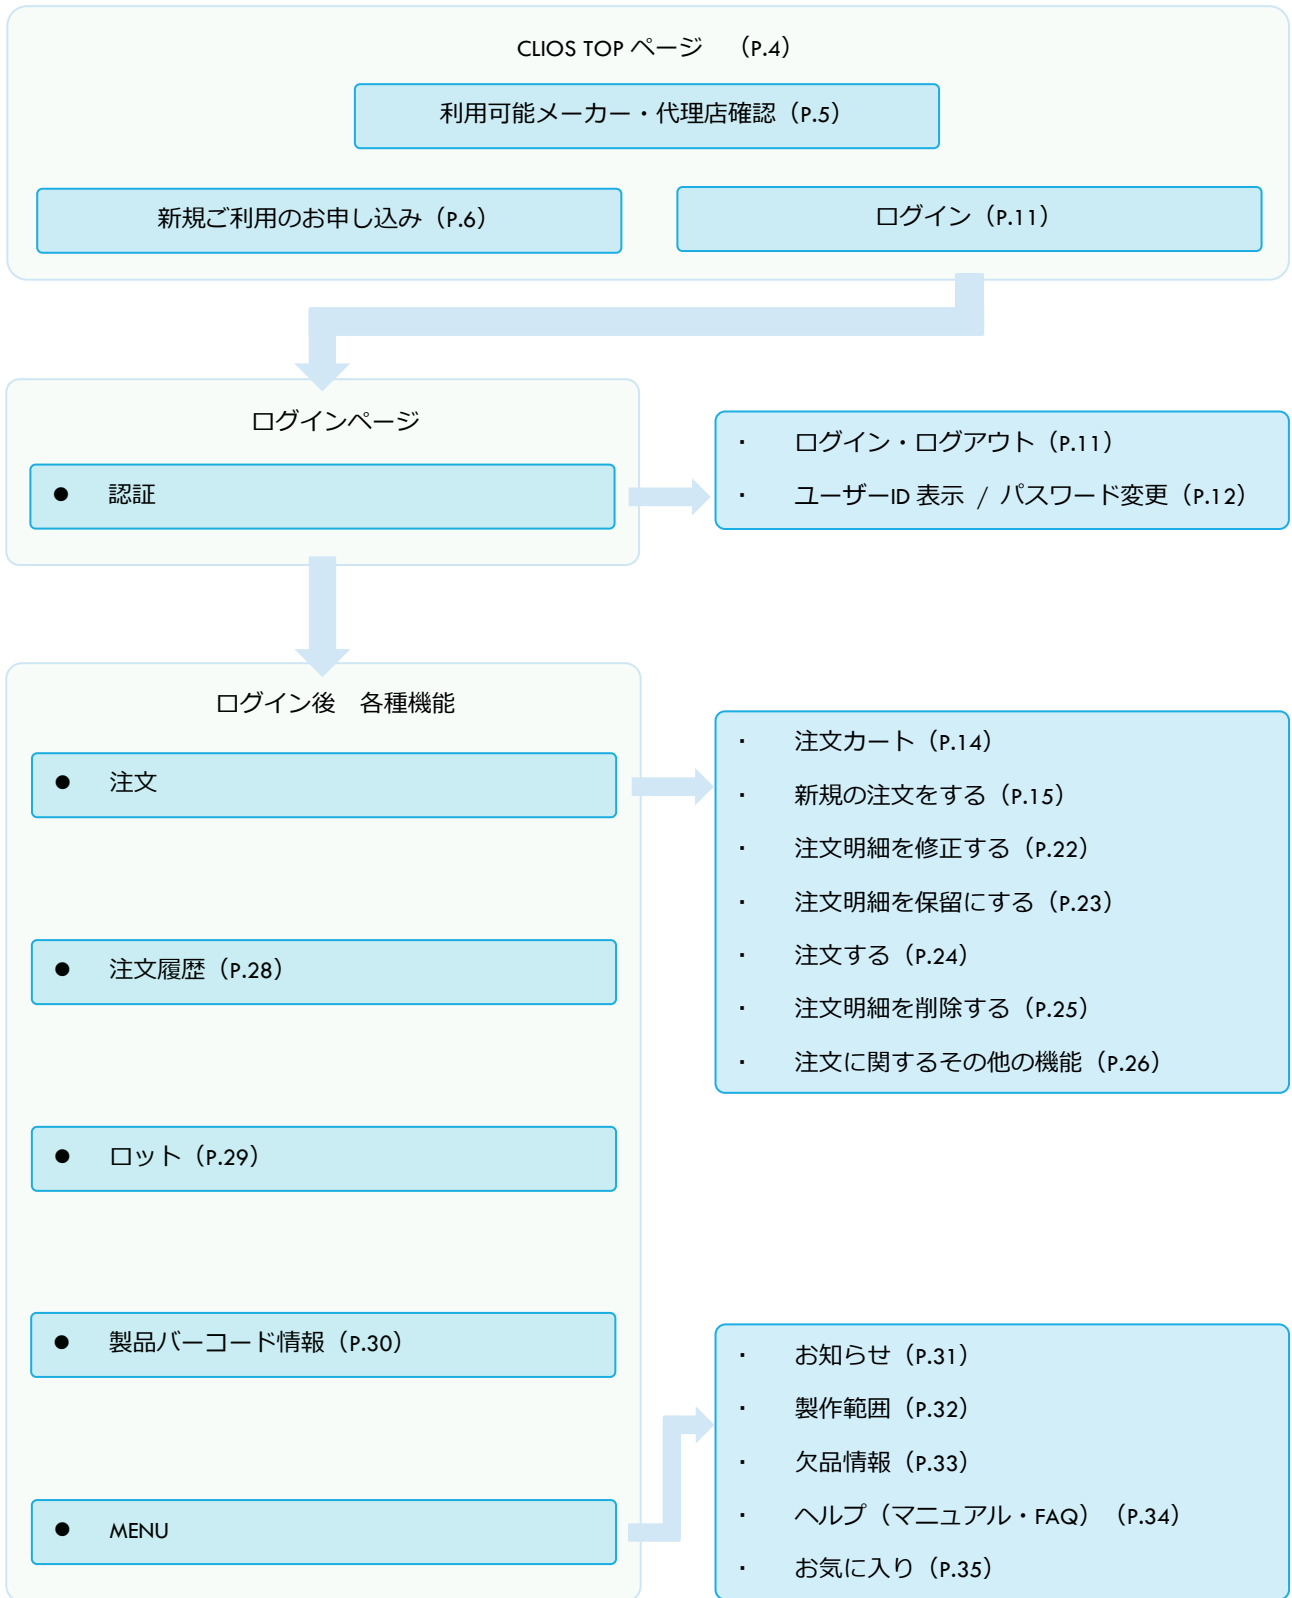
CLIOS TOP ページ　（P.4）

利用可能メーカー・代理店確認（P.5）

新規ご利用のお申し込み（P.6）

ログイン（P.11）

ログインページ

● 認証

・ ログイン・ログアウト（P.11）
・ ユーザーID 表示 / パスワード変更（P.12）

ログイン後　各種機能

● 注文

・ 注文カート（P.14）
・ 新規の注文をする（P.15）
・ 注文明細を修正する（P.22）
・ 注文明細を保留にする（P.23）
・ 注文する（P.24）
・ 注文明細を削除する（P.25）
・ 注文に関するその他の機能（P.26）

● 注文履歴（P.28）

● ロット（P.29）

● 製品バーコード情報（P.30）

● MENU

・ お知らせ（P.31）
・ 製作範囲（P.32）
・ 欠品情報（P.33）
・ ヘルプ（マニュアル・FAQ）（P.34）
・ お気に入り（P.35）